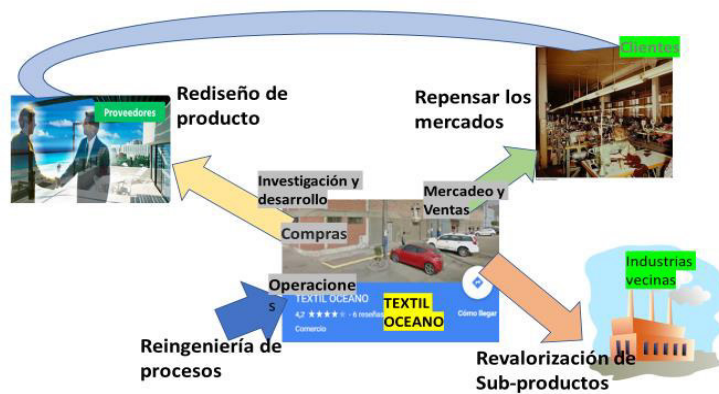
Clientes

Proveedores

Rediseño de producto

Repensar los mercados

Investigación y desarrollo

Mercadeo y Ventas

Compras

Operacione s

TEXTIL OCEANO
4,7 ★★★★☆ · 6 reseñas
Comercio

TEXTIL OCEANO

Cómo llegar

Industrias vecinas

Reingeniería de procesos

Revalorización de Sub-productos